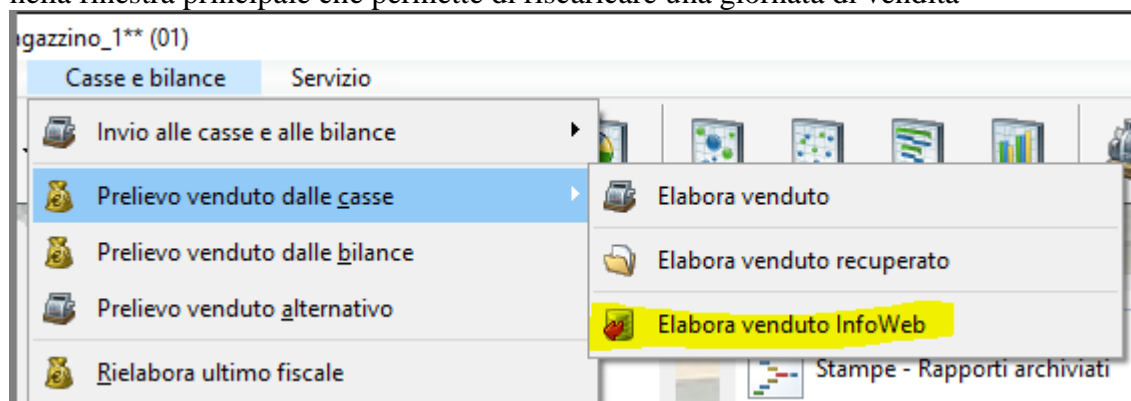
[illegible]
agazzino_1** (01)
Casse e bilance
Servizio
Invio alle casse e alle bilance
Prelievo venduto dalle casse
Prelievo venduto dalle bilance
Prelievo venduto alternativo
Rielabora ultimo fiscale
Elabora venduto
Elabora venduto recuperato
Elabora venduto InfoWeb
Stampe - Rapporti archiviati